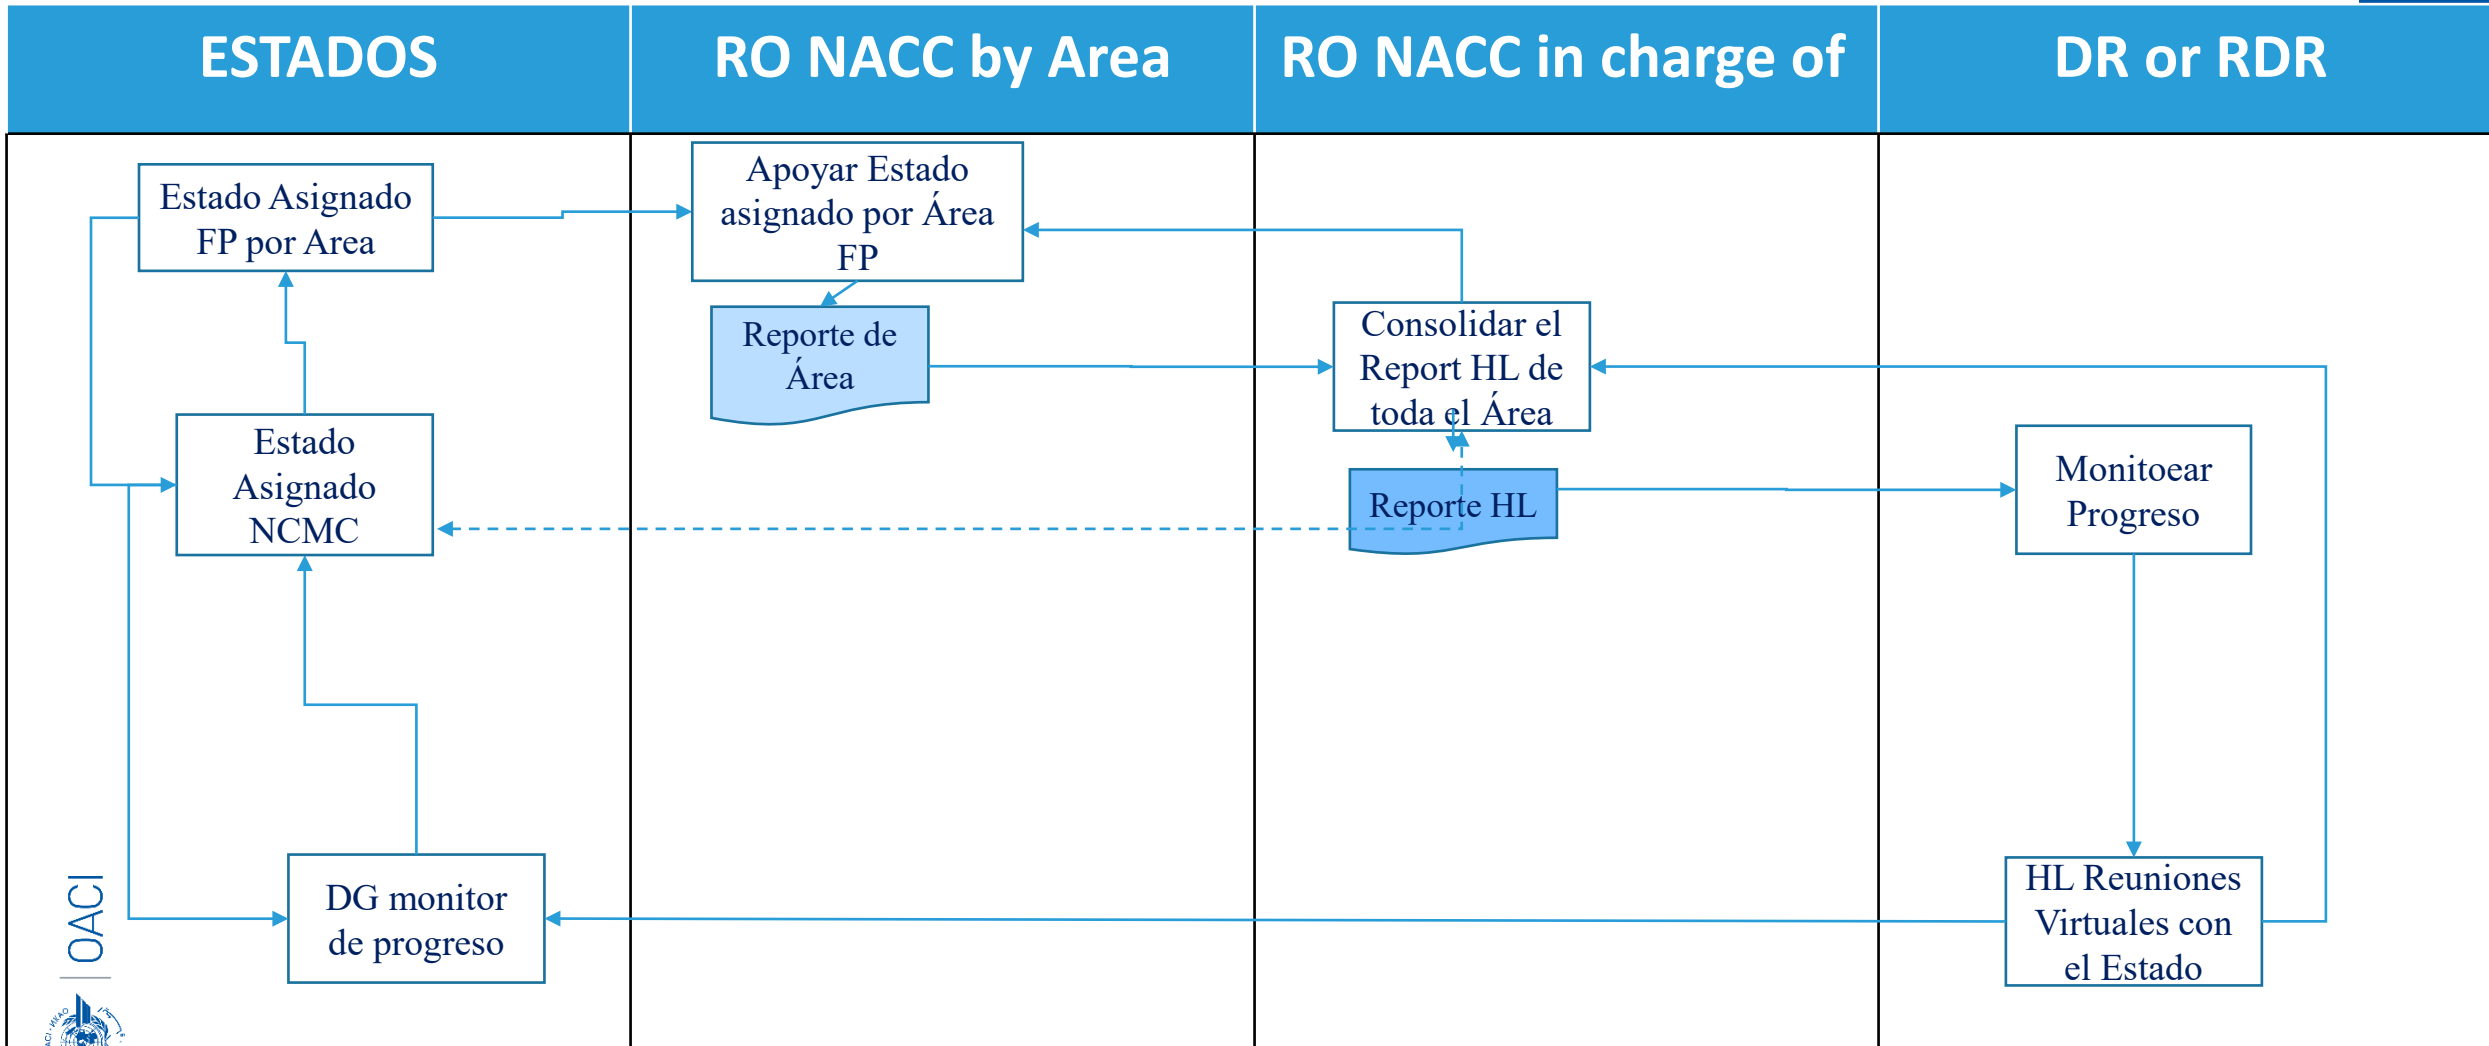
| ESTADOS | RO NACC by Area | RO NACC in charge of | DR or RDR |
|---|---|---|---|

Estado Asignado FP por Area

Apoyar Estado asignado por Área FP

Reporte de Área

Consolidar el Report HL de toda el Área

Estado Asignado NCMC

Reporte HL

Monitoear Progreso

DG monitor de progreso

HL Reuniones Virtuales con el Estado

OACI